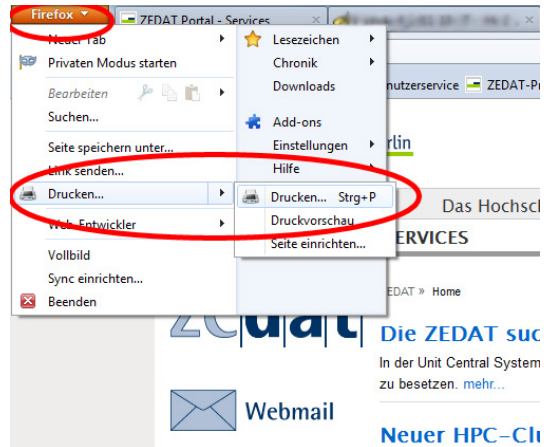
Firefox

ZEDAT Portal - Services

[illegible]

Neuer Tab

Privaten Modus starten

Bearbeiten

Suchen...

Seite speichern unter...

Link senden...

Drucken...

Web-Entwickler

Vollbild

Sync einrichten...

Beenden

Lesezeichen

Chronik

Downloads

Add-ons

Einstellungen

Hilfe

Drucken... Strg+P

Druckvorschau

Seite einrichten...

nutzerservice

ZEDAT-Portal

rlin

Das Hochsc

SERVICES

ZEDAT » Home

Die ZEDAT suc

In der Unit Central System

zu besetzen. mehr...

Webmail

Neuer HPC-Clu